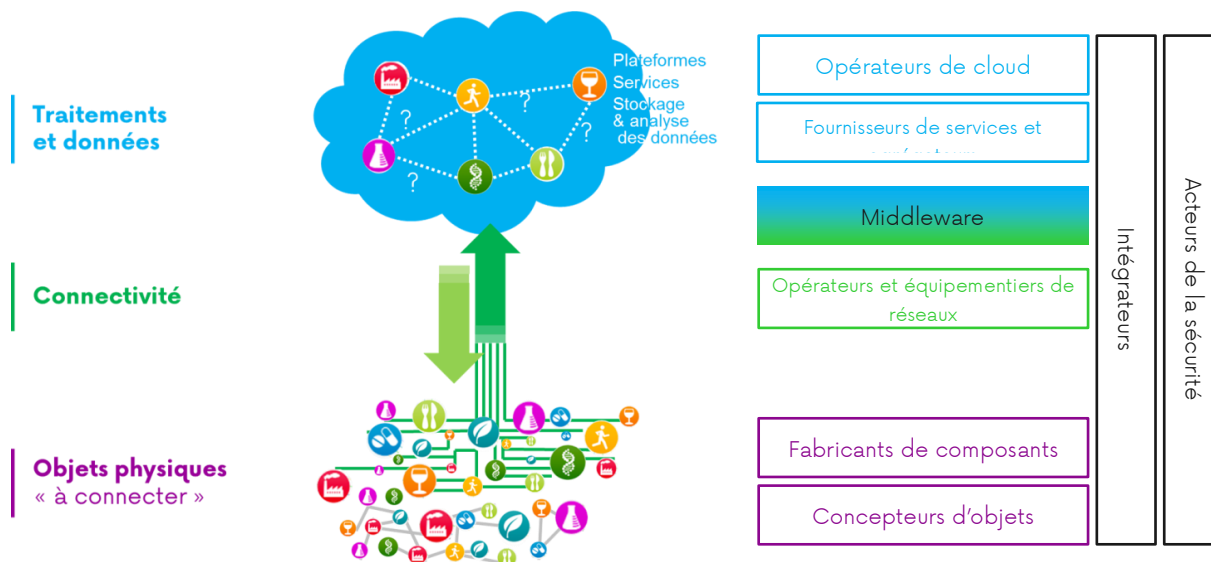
Traitements et données

Connectivité

Objets physiques « à connecter »

Plateformes
Services
Stockage & analyse des données

?
?
?
?
?

Opérateurs de cloud

Fournisseurs de services et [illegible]

Middleware

Opérateurs et équipementiers de réseaux

Fabricants de composants

Concepteurs d'objets

Intégrateurs

Acteurs de la sécurité